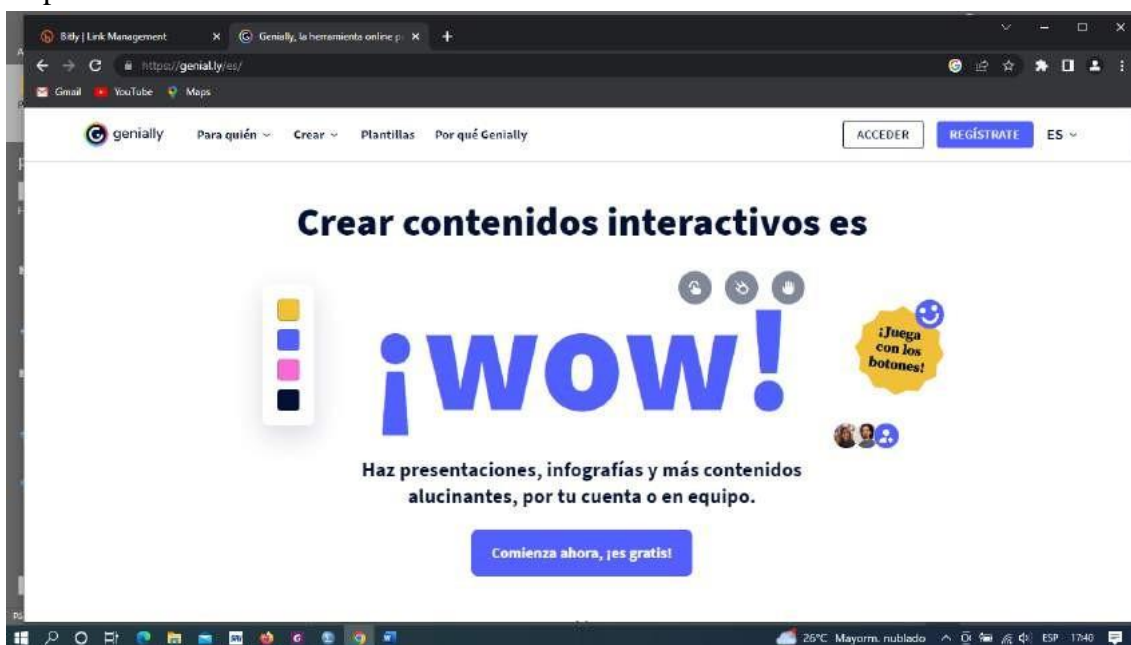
Bitly | Link Management

Genially, la herramienta online p

https://genial.ly/es/

Gmail YouTube Maps

genially Para quién Crear Plantillas Por qué Genially ACCEDER REGÍSTRATE ES

Crear contenidos interactivos es

¡WOW!

¡Juega con los botones!

Haz presentaciones, infografías y más contenidos alucinantes, por tu cuenta o en equipo.

Comienza ahora, ¡es gratis!

26°C Mayorm. nublado ESP 17:40